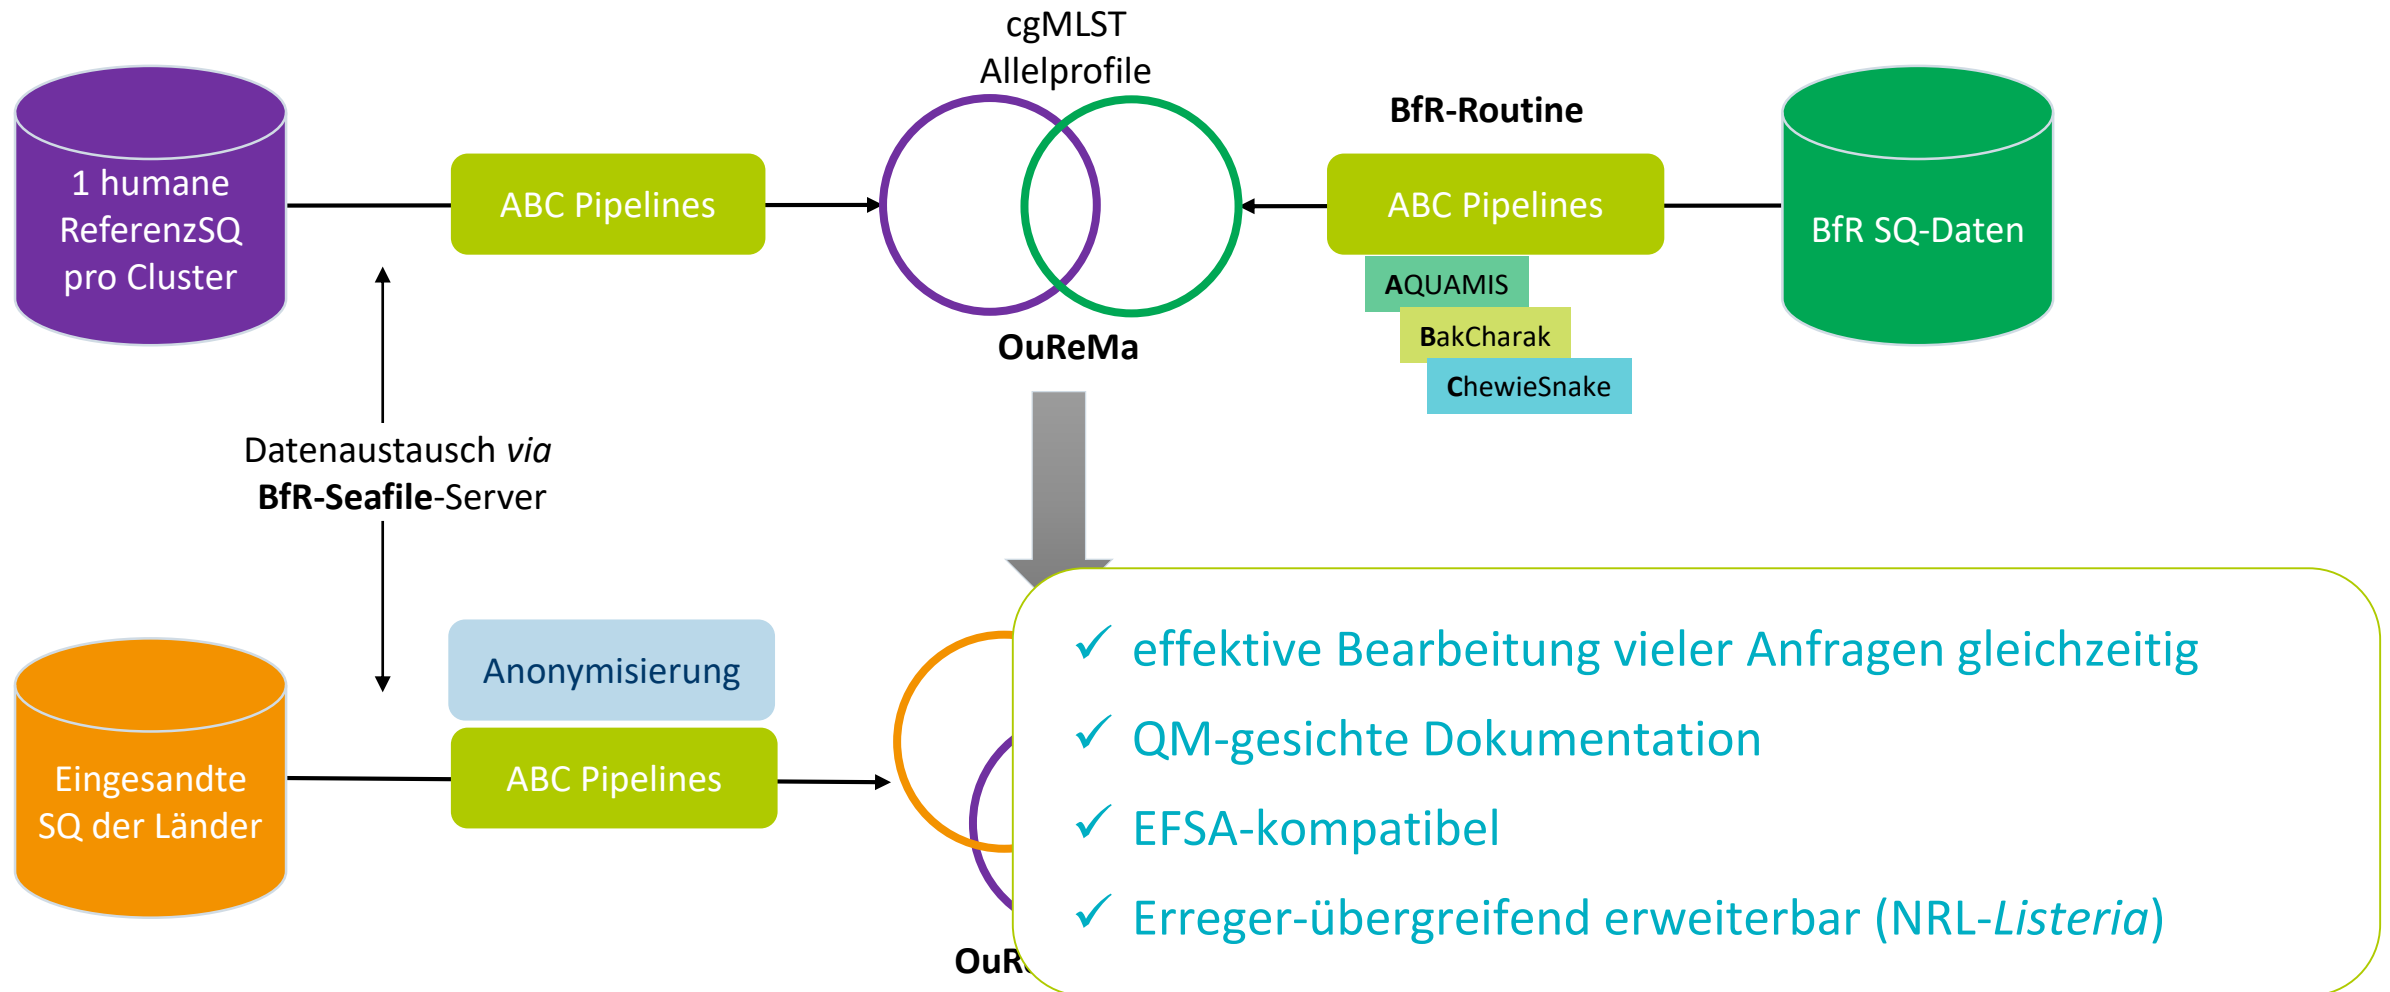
cgMLST
Allelprofile

1 humane ReferenzSQ pro Cluster

ABC Pipelines

BfR-Routine

ABC Pipelines

BfR SQ-Daten

AQUAMIS

BakCharak

ChewieSnake

OuReMa

Datenaustausch *via* **BfR-Seafile**-Server

Eingesandte SQ der Länder

Anonymisierung

ABC Pipelines

OuR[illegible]

✓ effektive Bearbeitung vieler Anfragen gleichzeitig

✓ QM-gesichte Dokumentation

✓ EFSA-kompatibel

✓ Erreger-übergreifend erweiterbar (NRL-*Listeria*)